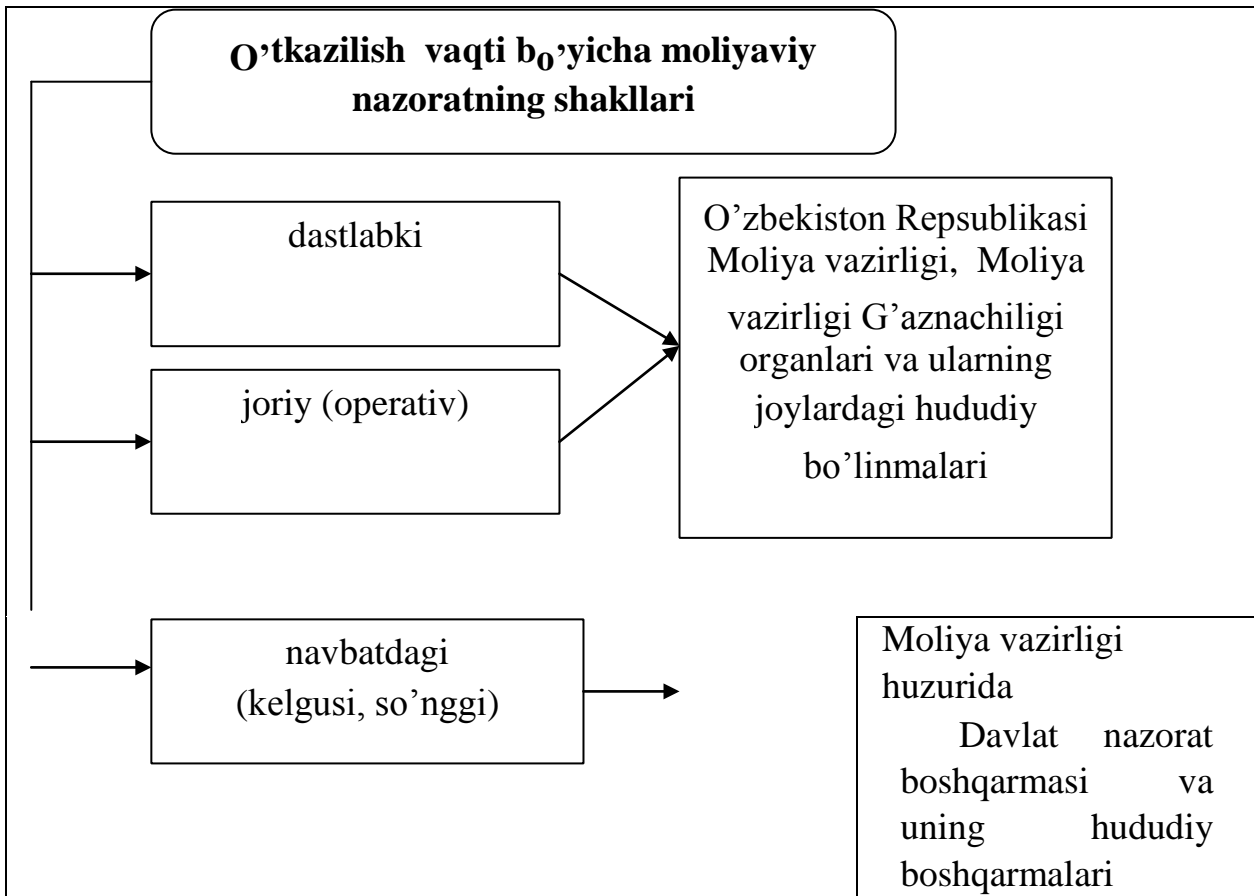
O'tkazilish vaqti bo'yicha moliyaviy nazoratning shakllari

dastlabki

joriy (operativ)

O’zbekiston Repsublikasi Moliya vazirligi, Moliya vazirligi G’aznachiligi organlari va ularning joylardagi hududiy bo’linmalari

navbatdagi (kelgusi, so’nggi)

Moliya vazirligi huzurida Davlat nazorat boshqarmasi va uning hududiy boshqarmalari